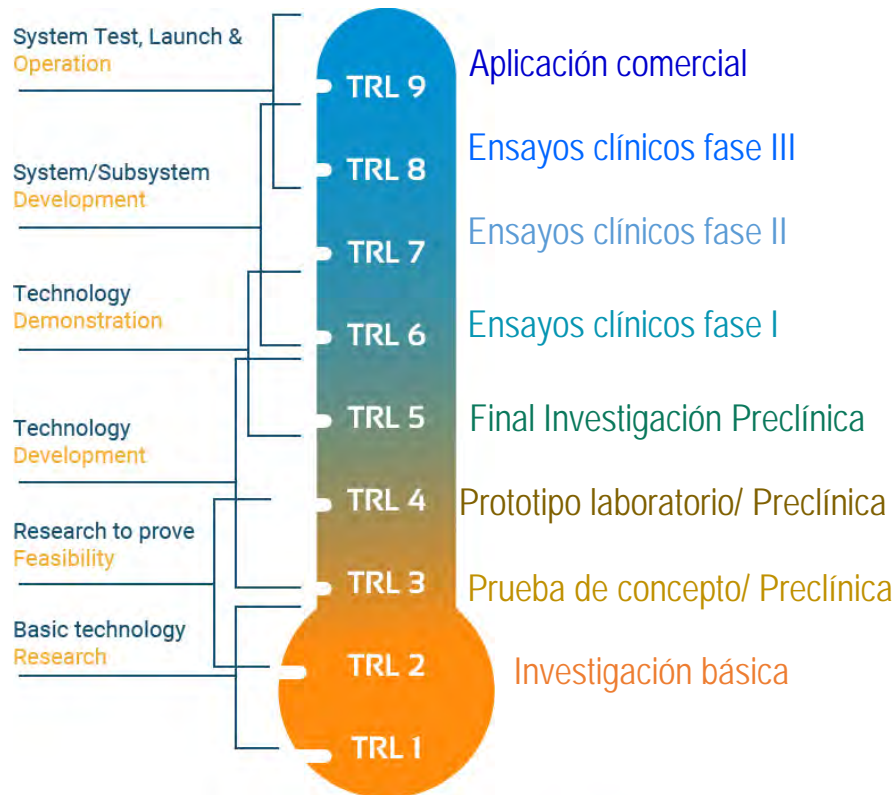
System Test, Launch & Operation

System/Subsystem Development

Technology Demonstration

Technology Development

Research to prove Feasibility

Basic technology Research

TRL 9
Aplicación comercial

TRL 8
Ensayos clínicos fase III

TRL 7
Ensayos clínicos fase II

TRL 6
Ensayos clínicos fase I

TRL 5
Final Investigación Preclínica

TRL 4
Prototipo laboratorio/ Preclínica

TRL 3
Prueba de concepto/ Preclínica

TRL 2
Investigación básica

TRL 1